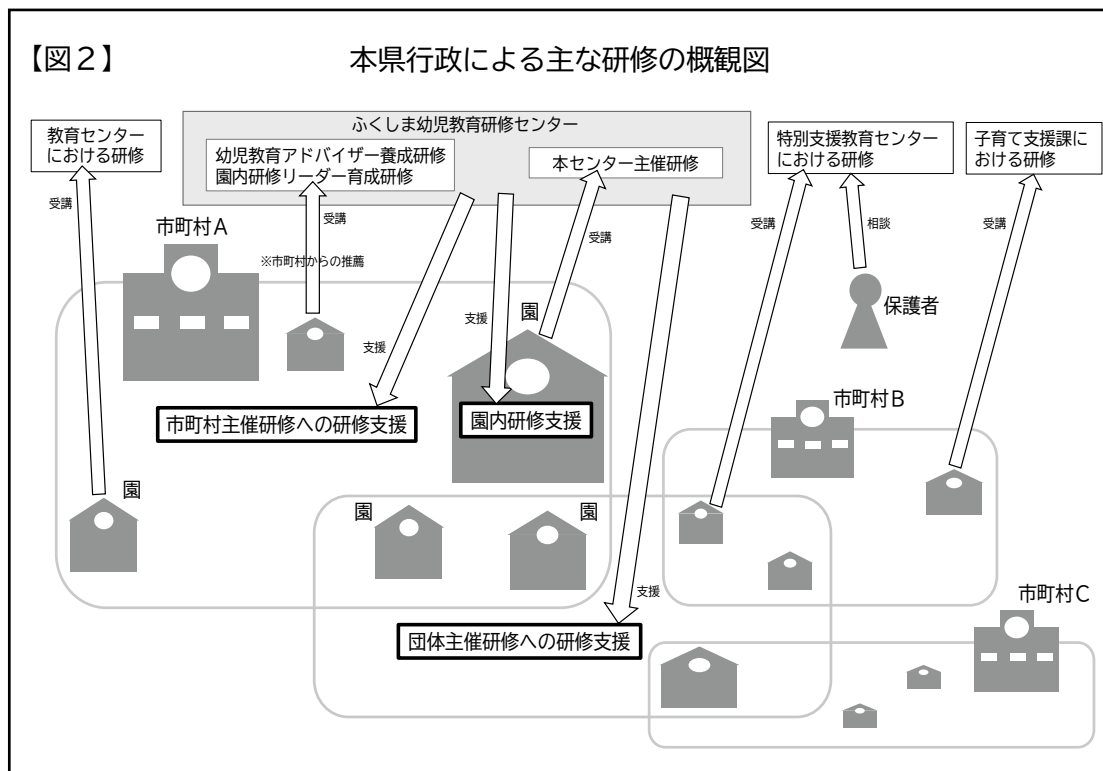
【図２】 本県行政による主な研修の概観図

教育センターにおける研修

ふくしま幼児教育研修センター

幼児教育アドバイザー養成研修
園内研修リーダー育成研修

本センター主催研修

特別支援教育センターにおける研修

子育て支援課における研修

受講

市町村A

受講

※市町村からの推薦

受講

受講

相談

受講

保護者

支援

支援

園

市町村主催研修への研修支援

園内研修支援

市町村B

園

園

園

支援

市町村C

団体主催研修への研修支援